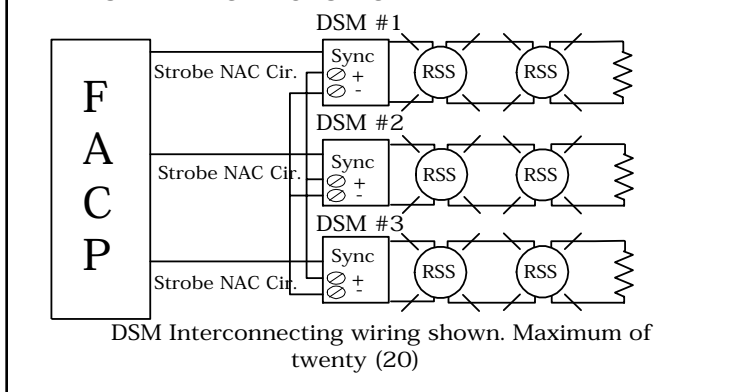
DSM #1

F
A
C
P

Strobe NAC Cir.

Sync
+
-

RSS

RSS

DSM #2

Strobe NAC Cir.

Sync
+
-

RSS

RSS

DSM #3

Strobe NAC Cir.

Sync
+
-

RSS

RSS

DSM Interconnecting wiring shown. Maximum of twenty (20)